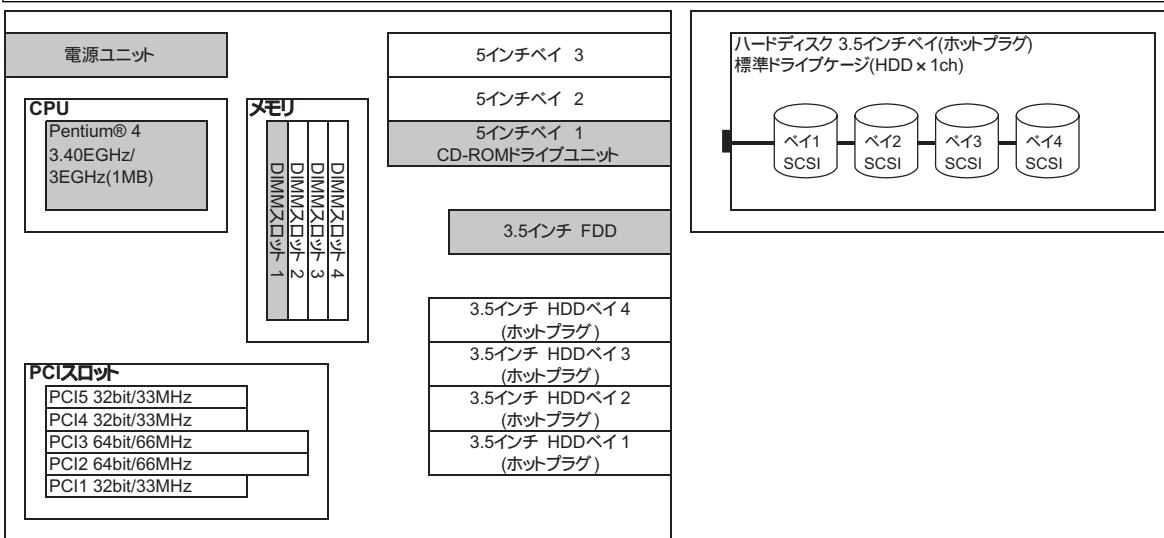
電源ユニット

CPU
Pentium® 4
3.40EGHz/
3EGHz(1MB)

メモリ
DIMMスロット 1
DIMMスロット 2
DIMMスロット 3
DIMMスロット 4

5インチベイ 3
5インチベイ 2
5インチベイ 1
CD-ROMドライブユニット

3.5インチ FDD

3.5インチ HDDベイ 4
(ホットプラグ)
3.5インチ HDDベイ 3
(ホットプラグ)
3.5インチ HDDベイ 2
(ホットプラグ)
3.5インチ HDDベイ 1
(ホットプラグ)

PCIスロット
PCI5 32bit/33MHz
PCI4 32bit/33MHz
PCI3 64bit/66MHz
PCI2 64bit/66MHz
PCI1 32bit/33MHz

ハードディスク 3.5インチベイ(ホットプラグ)
標準ドライブケージ(HDD × 1ch)

ベイ1
SCSI
ベイ2
SCSI
ベイ3
SCSI
ベイ4
SCSI